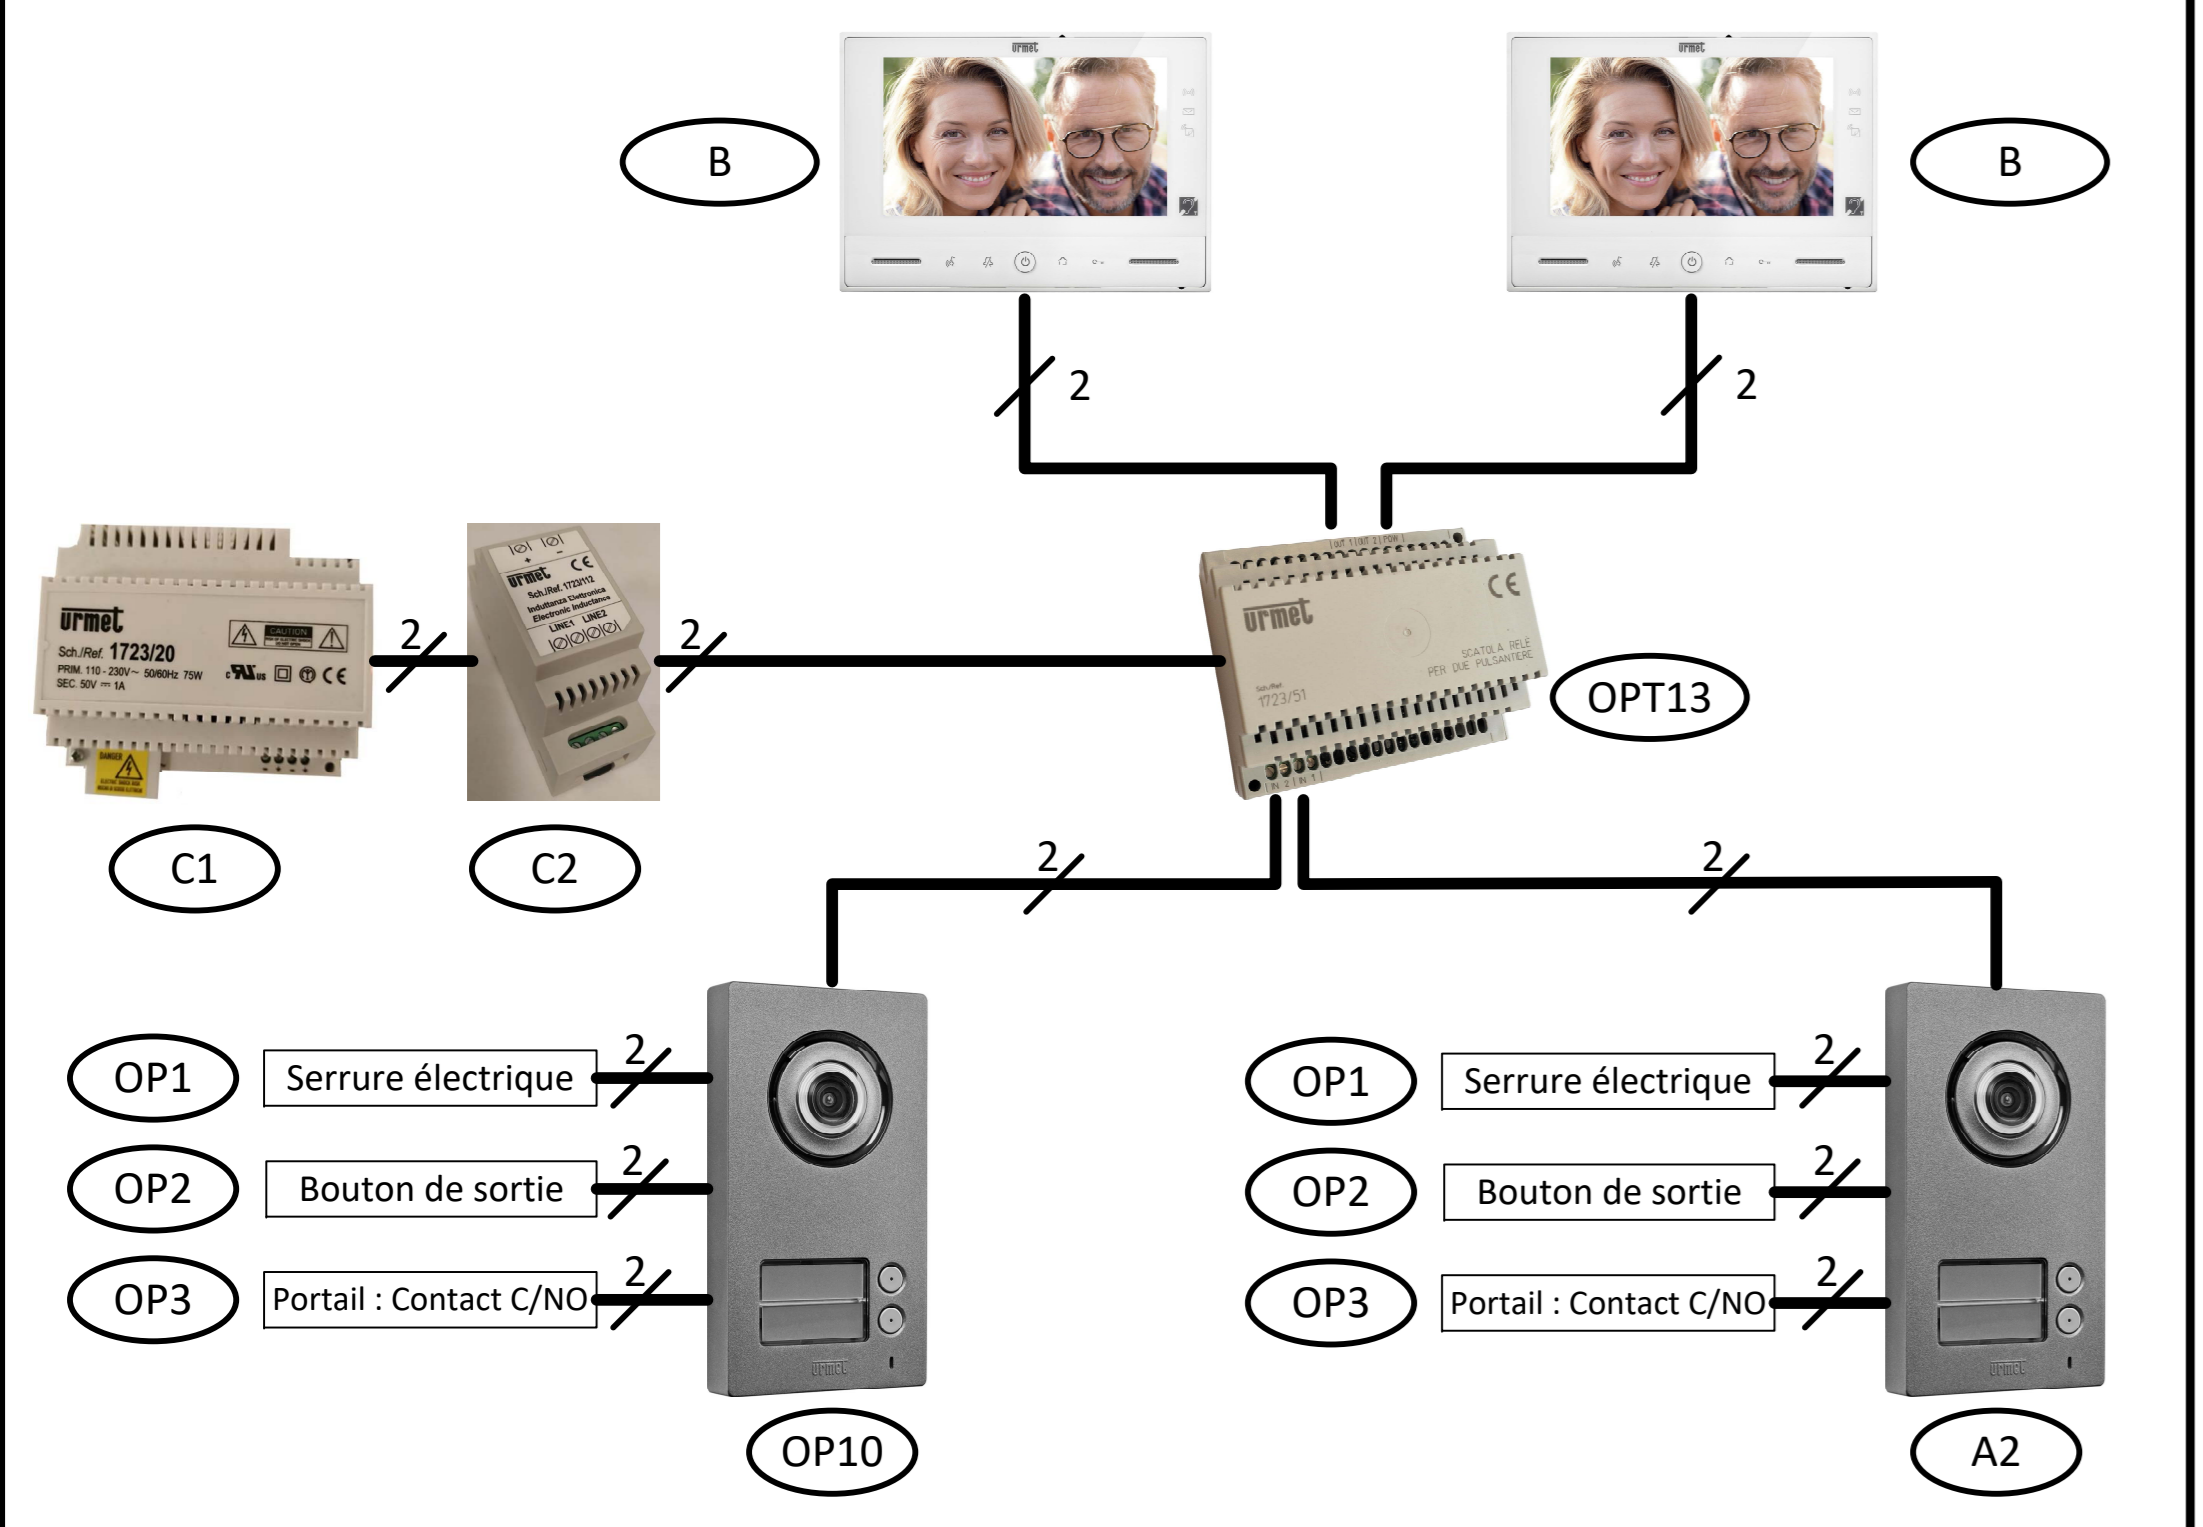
Urmet

B

Urmet

B

2

2

Urmet
Sch./Ref. 1723/20
PRIM. 110 - 230V~ 50/60Hz 75W
SEC. 50V ⎓ 1A
CAUTION
DANGER

2

Urmet CE
Sch./Ref. 1723/112
Induttanza Elettronica
Electronic Inductance
LINE1 LINE2

2

OUT 1 OUT 2 POW
Urmet
CE
SCATOLA RELÈ PER DUE PULSANTIERE
Sch./Ref. 1723/51
IN 2 IN 1

OPT13

C1

C2

2

2

OP1
Serrure électrique
2

OP2
Bouton de sortie
2

OP3
Portail : Contact C/NO
2

Urmet

OP10

OP1
Serrure électrique
2

OP2
Bouton de sortie
2

OP3
Portail : Contact C/NO
2

Urmet

A2